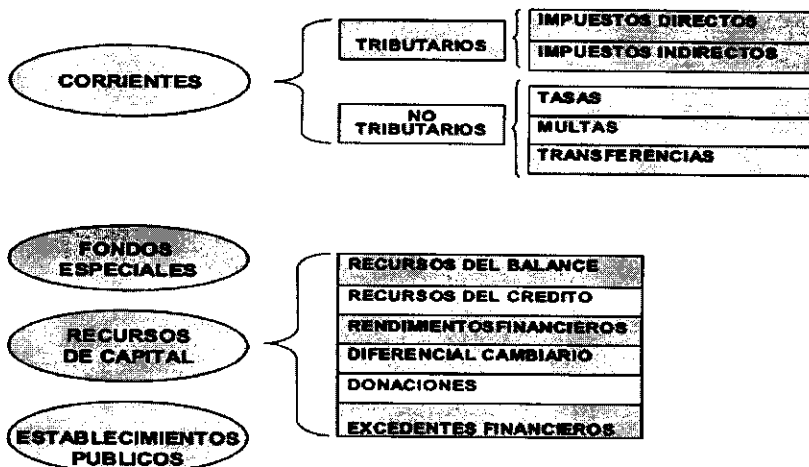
CORRIENTES

TRIBUTARIOS

IMPUESTOS DIRECTOS

IMPUESTOS INDIRECTOS

NO TRIBUTARIOS

TASAS

MULTAS

TRANSFERENCIAS

FONDOS ESPECIALES

RECURSOS DE CAPITAL

ESTABLECIMIENTOS PUBLICOS

RECURSOS DEL BALANCE

RECURSOS DEL CREDITO

RENDIMIENTOSFINANCIEROS

DIFERENCIAL CAMBIARIO

DONACIONES

EXCEDENTES FINANCIEROS